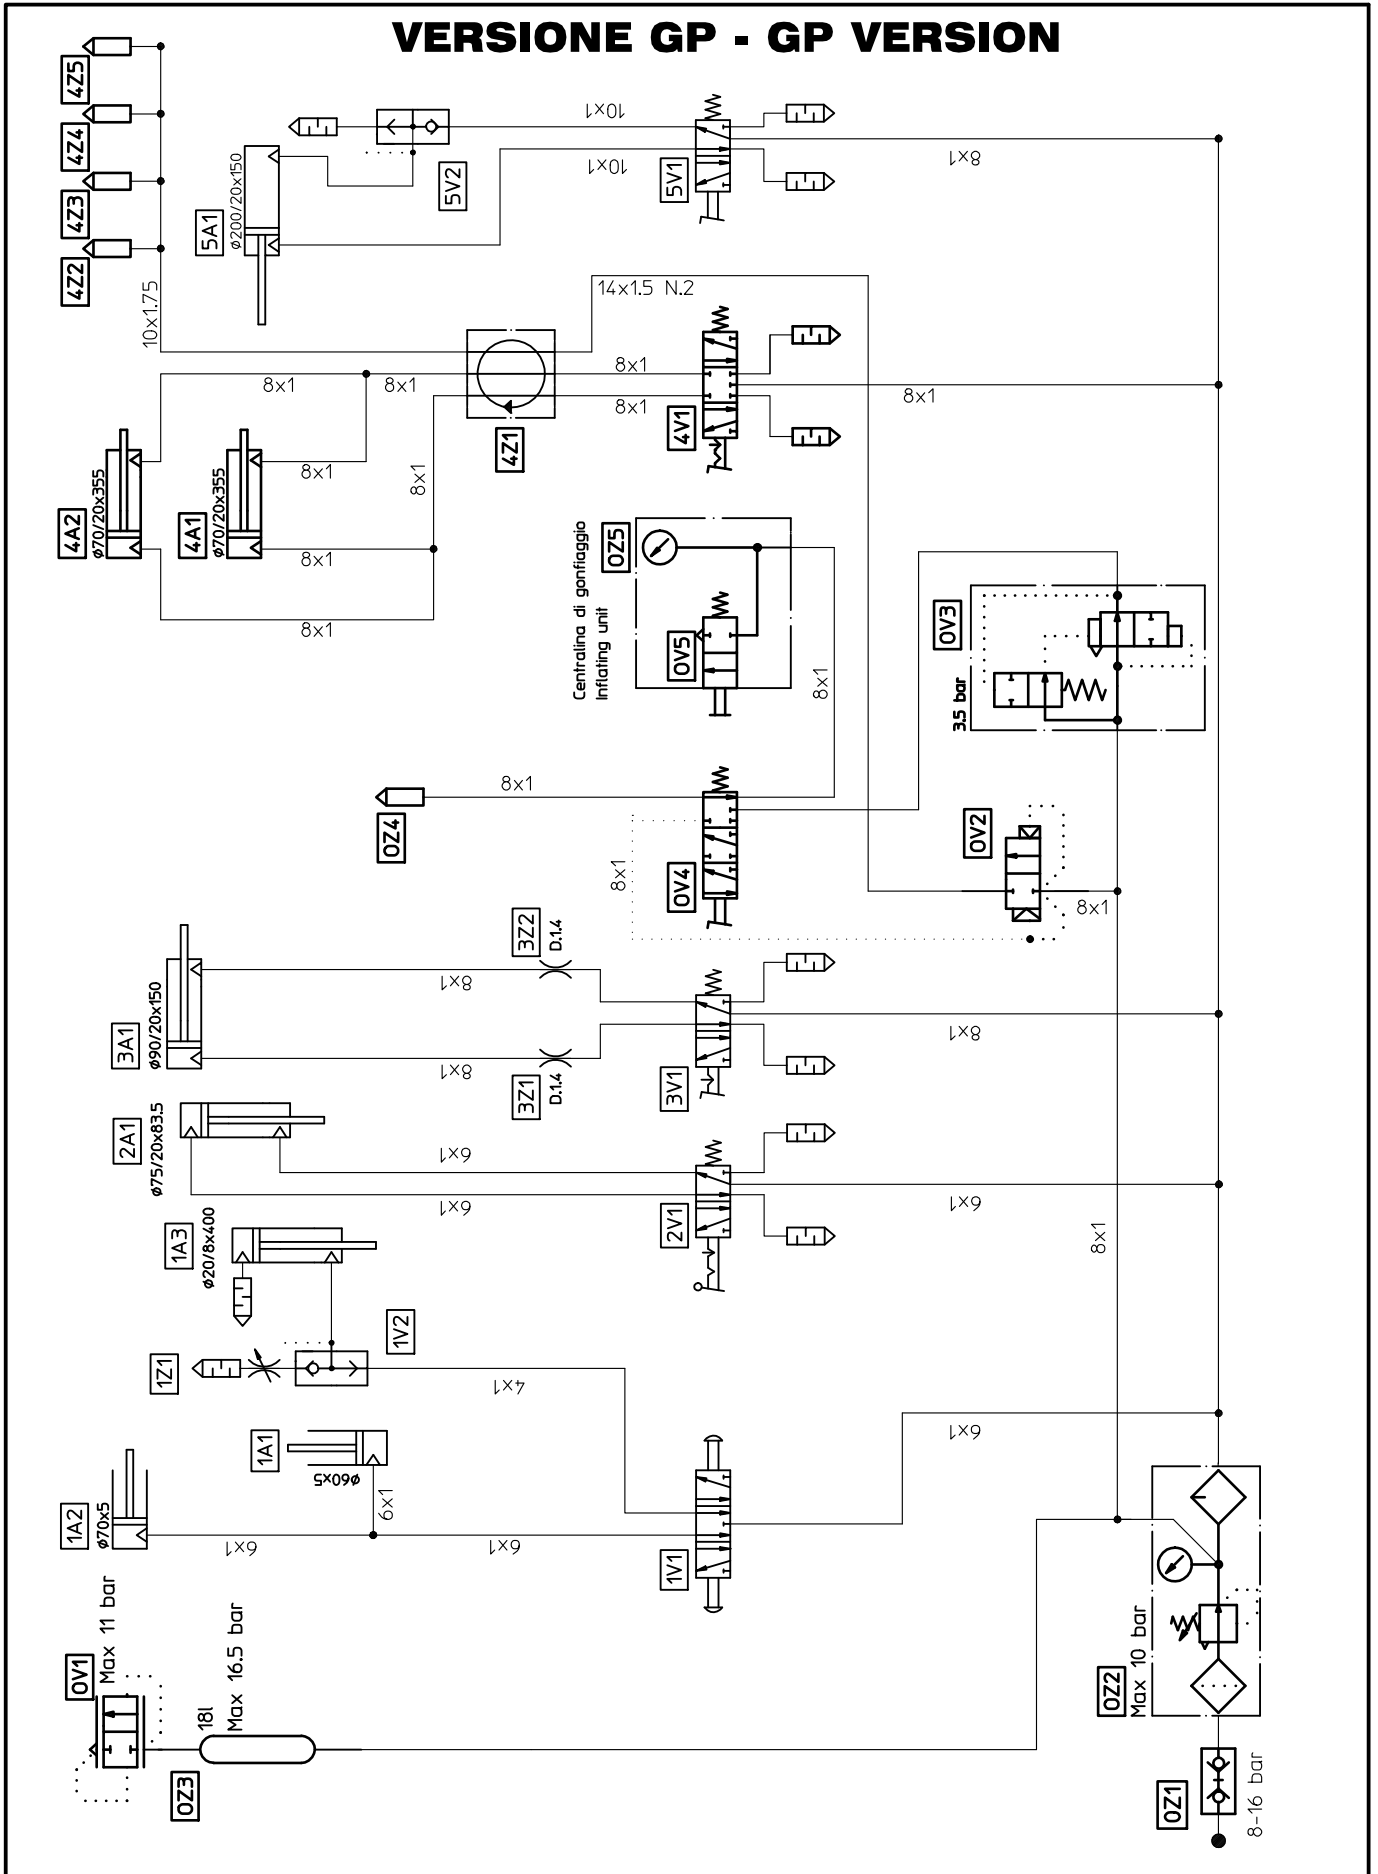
VERSIONE GP - GP VERSION

4Z5
4Z4
4Z3
4Z2
10x1.75
5A1
ø200/20x150
5V2
10x1
10x1
5V1
8x1
14x1.5 N.2
8x1
8x1
8x1
8x1
8x1
4V1
4Z1
4A2
ø70/20x355
4A1
ø70/20x355
8x1
8x1
8x1
8x1
0Z5
Centralina di gonfiaggio
Inflating unit
0V5
8x1
0V3
3.5 bar
8x1
0Z4
8x1
0V4
0V2
8x1
3Z2
D.1.4
3A1
ø90/20x150
8x1
8x1
3Z1
D.1.4
3V1
8x1
2A1
ø75/20x83.5
6x1
6x1
2V1
6x1
8x1
1A3
ø20/8x400
1V2
1Z1
4x1
1A1
ø60x5
6x1
1A2
ø70x5
6x1
6x1
6x1
1V1
0V1
Max 11 bar
18l
Max 16.5 bar
0Z3
0Z2
Max 10 bar
0Z1
8-16 bar